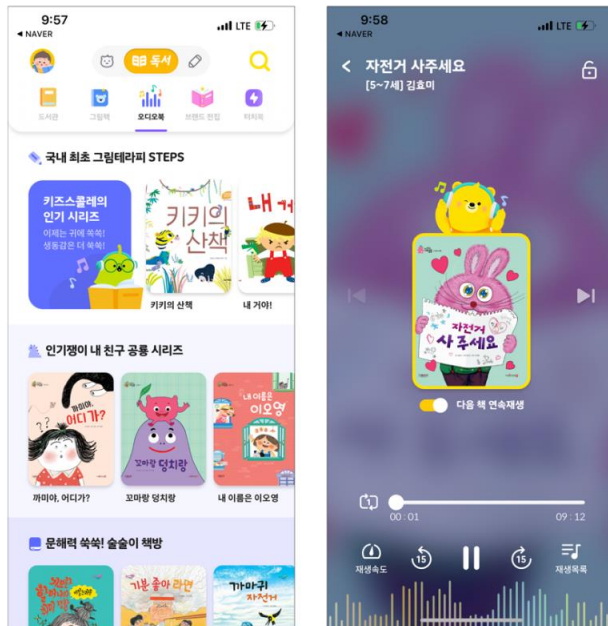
9:57
◀ NAVER
LTE

독서

도서관
그림책
오디오북
브랜드 전집
터치북

국내 최초 그림테라피 STEPS

키즈스콜레의 인기 시리즈
이제는 귀에 쏙쏙! 생동감은 더 쑥쑥!

키키의 산책
키키의 산책

내 거
내 거야!

인기쟁이 내 친구 공룡 시리즈

까미야, 어디가?
까미야, 어디가?

꼬마랑 덩치랑
꼬마랑 덩치랑

내 이름은 이오영
내 이름은 이오영

문해력 쑥쑥! 술술이 책방

기분 좋아 라면
가야구 자전거

9:58
◀ NAVER
LTE

자전거 사주세요
[5~7세] 김효미

자전거 사주세요

다음 책 연속재생

00:01
09:12

재생속도
15
15
재생목록